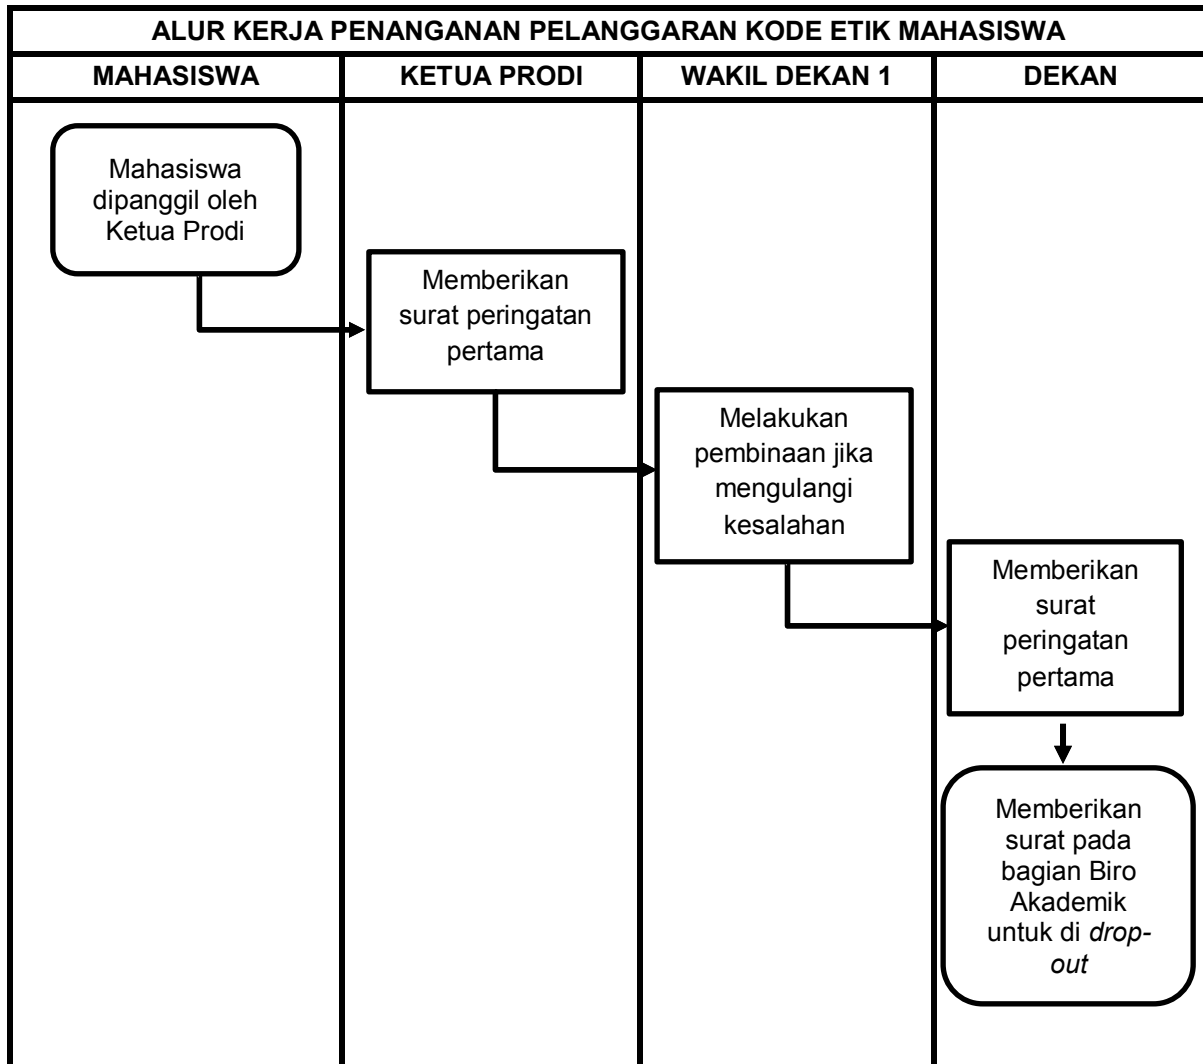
ALUR KERJA PENANGANAN PELANGGARAN KODE ETIK MAHASISWA

| MAHASISWA | KETUA PRODI | WAKIL DEKAN 1 | DEKAN |
|---|---|---|---|

Mahasiswa dipanggil oleh Ketua Prodi

Memberikan surat peringatan pertama

Melakukan pembinaan jika mengulangi kesalahan

Memberikan surat peringatan pertama

Memberikan surat pada bagian Biro Akademik untuk di drop-out